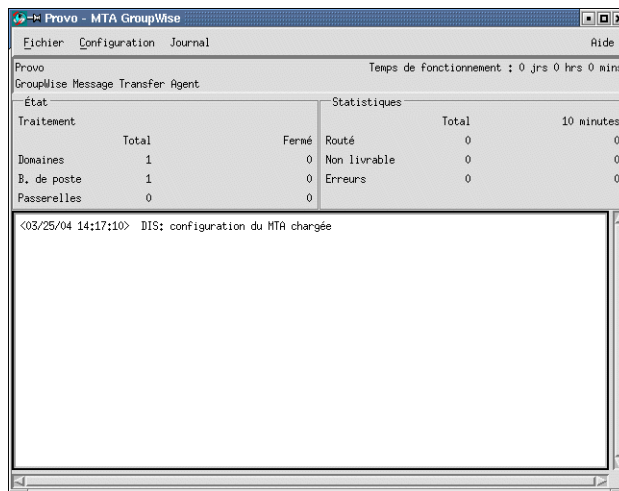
Provo - MTA GroupWise

Fichier Configuration Journal Aide

Provo
GroupWise Message Transfer Agent

Temps de fonctionnement : 0 jrs 0 hrs 0 min

État
Traitement

| | Total | Fermé |
|---|---|---|
| Domaines | 1 | 0 |
| B. de poste | 1 | 0 |
| Passerelles | 0 | 0 |

Statistiques

| | Total | 10 minutes |
|---|---|---|
| Routé | 0 | 0 |
| Non livrable | 0 | 0 |
| Erreurs | 0 | 0 |

<03/25/04 14:17:10> DIS: configuration du MTA chargée